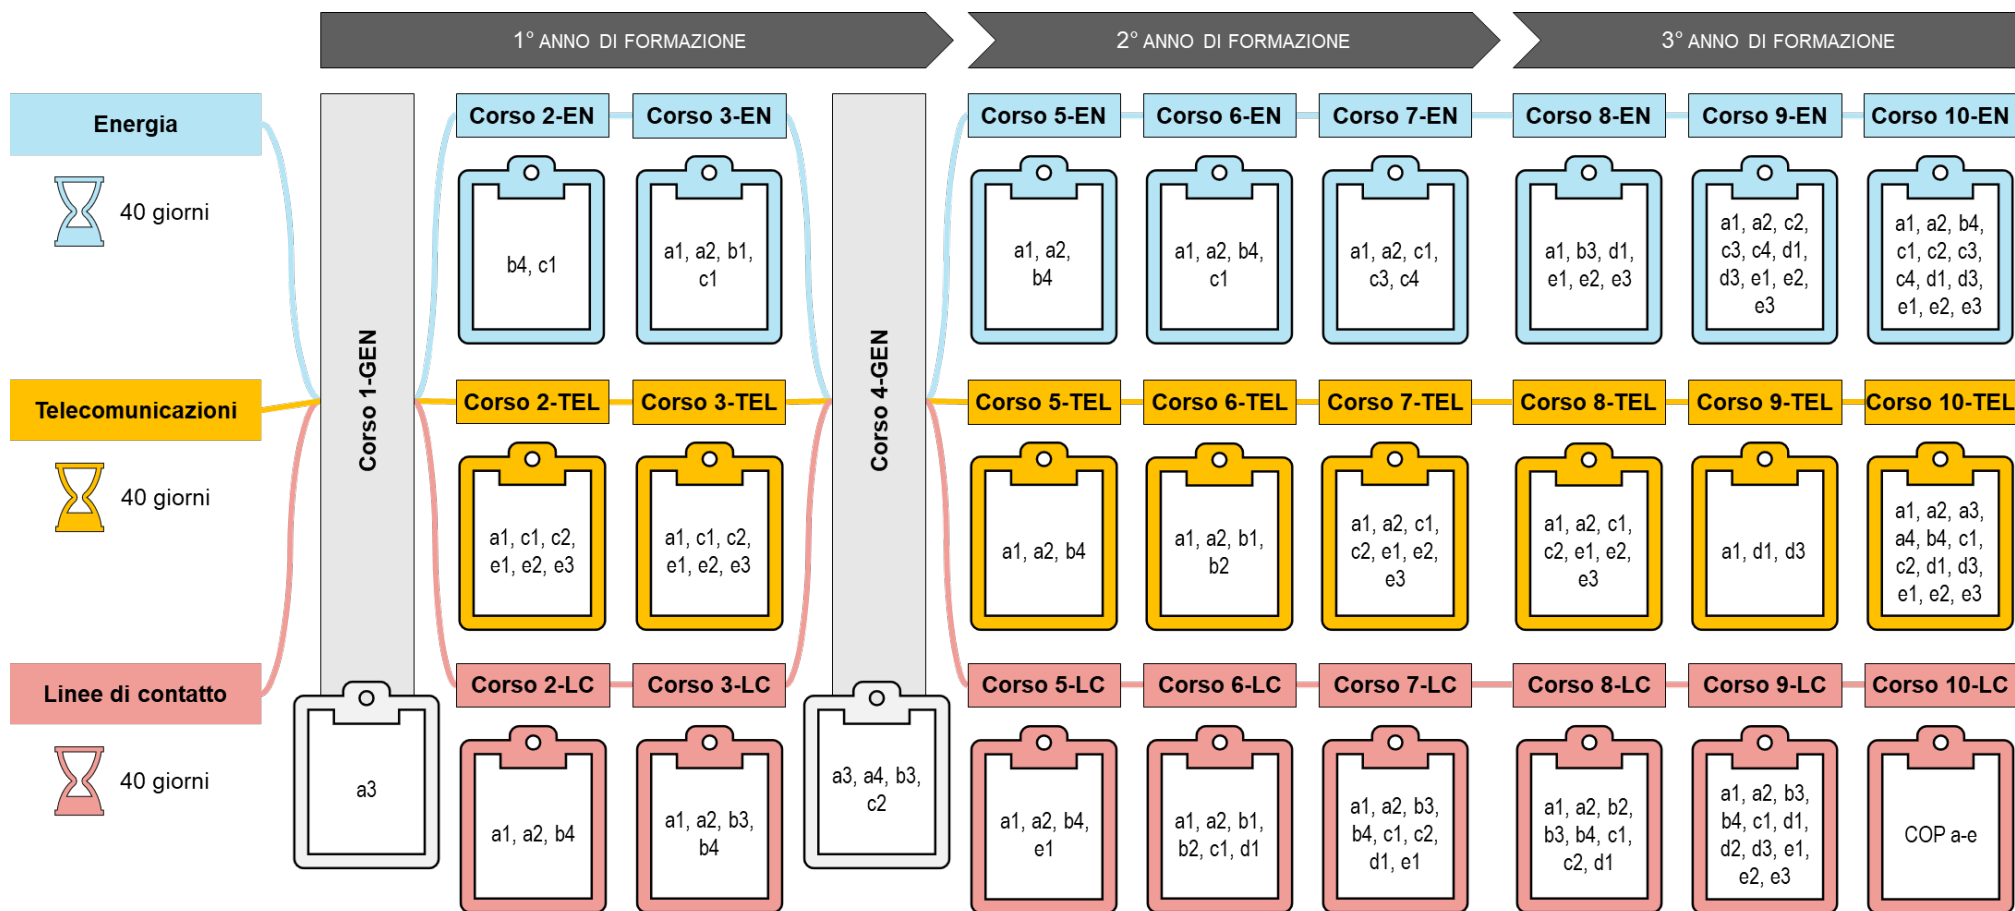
1° ANNO DI FORMAZIONE

2° ANNO DI FORMAZIONE

3° ANNO DI FORMAZIONE

Energia

40 giorni

Telecomunicazioni

40 giorni

Linee di contatto

40 giorni

Corso 1-GEN

a3

Corso 2-EN

b4, c1

Corso 3-EN

a1, a2, b1, c1

Corso 2-TEL

a1, c1, c2, e1, e2, e3

Corso 3-TEL

a1, c1, c2, e1, e2, e3

Corso 2-LC

a1, a2, b4

Corso 3-LC

a1, a2, b3, b4

Corso 4-GEN

a3, a4, b3, c2

Corso 5-EN

a1, a2, b4

Corso 6-EN

a1, a2, b4, c1

Corso 7-EN

a1, a2, c1, c3, c4

Corso 8-EN

a1, b3, d1, e1, e2, e3

Corso 9-EN

a1, a2, c2, c3, c4, d1, d3, e1, e2, e3

Corso 10-EN

a1, a2, b4, c1, c2, c3, c4, d1, d3, e1, e2, e3

Corso 5-TEL

a1, a2, b4

Corso 6-TEL

a1, a2, b1, b2

Corso 7-TEL

a1, a2, c1, c2, e1, e2, e3

Corso 8-TEL

a1, a2, c1, c2, e1, e2, e3

Corso 9-TEL

a1, d1, d3

Corso 10-TEL

a1, a2, a3, a4, b4, c1, c2, d1, d3, e1, e2, e3

Corso 5-LC

a1, a2, b4, e1

Corso 6-LC

a1, a2, b1, b2, c1, d1

Corso 7-LC

a1, a2, b3, b4, c1, c2, d1, e1

Corso 8-LC

a1, a2, b2, b3, b4, c1, c2, d1

Corso 9-LC

a1, a2, b3, b4, c1, d1, d2, d3, e1, e2, e3

Corso 10-LC

COP a-e